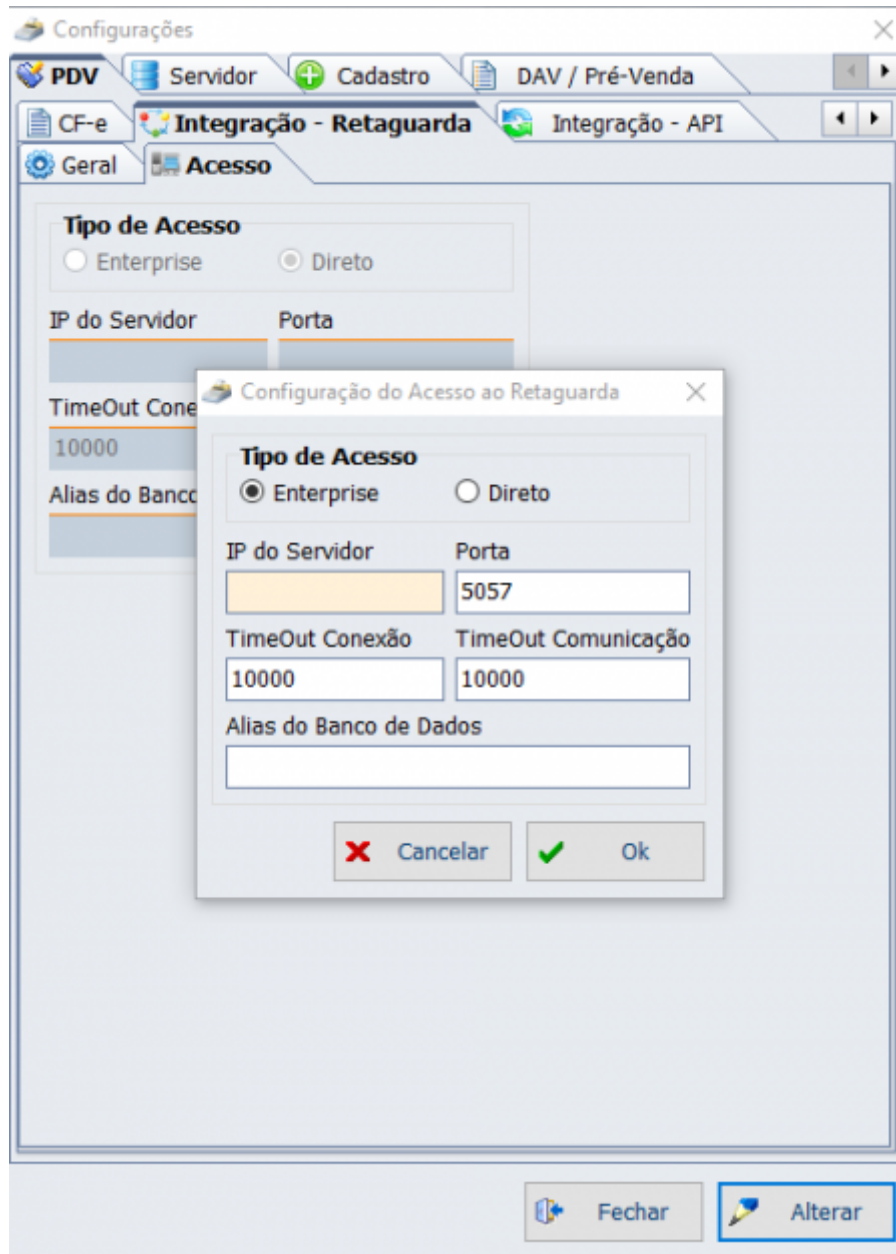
Configurações

PDV | Servidor | Cadastro | DAV / Pré-Venda

CF-e | Integração - Retaguarda | Integração - API

Geral | Acesso

Tipo de Acesso
Enterprise
Direto

IP do Servidor
Porta

TimeOut Cone
10000

Alias do Banco

Configuração do Acesso ao Retaguarda

Tipo de Acesso
Enterprise
Direto

IP do Servidor
Porta
5057

TimeOut Conexão
10000
TimeOut Comunicação
10000

Alias do Banco de Dados

Cancelar
Ok

Fechar
Alterar